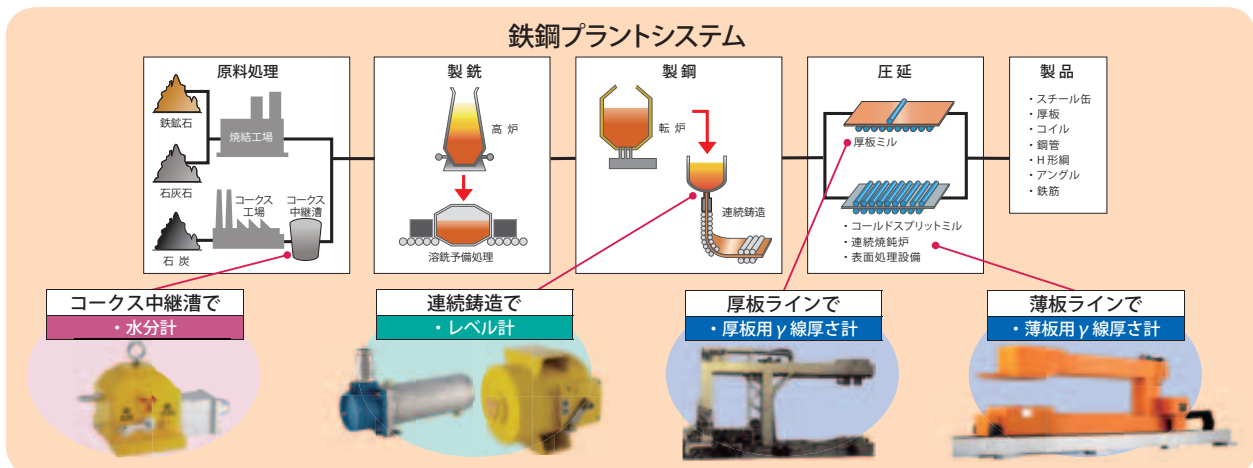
鉄鋼プラントシステム

原料処理

鉄鉱石

焼結工場

石灰石

コークス工場

コークス中継漕

石炭

製銑

高炉

溶銑予備処理

製鋼

転炉

連続鋳造

圧延

厚板ミル

・コールドスプリットミル
・連続焼鈍炉
・表面処理設備

製品

・スチール缶
・厚板
・コイル
・鋼管
・H形鋼
・アングル
・鉄筋

コークス中継漕で
・水分計

連続鋳造で
・レベル計

厚板ラインで
・厚板用γ線厚さ計

薄板ラインで
・薄板用γ線厚さ計